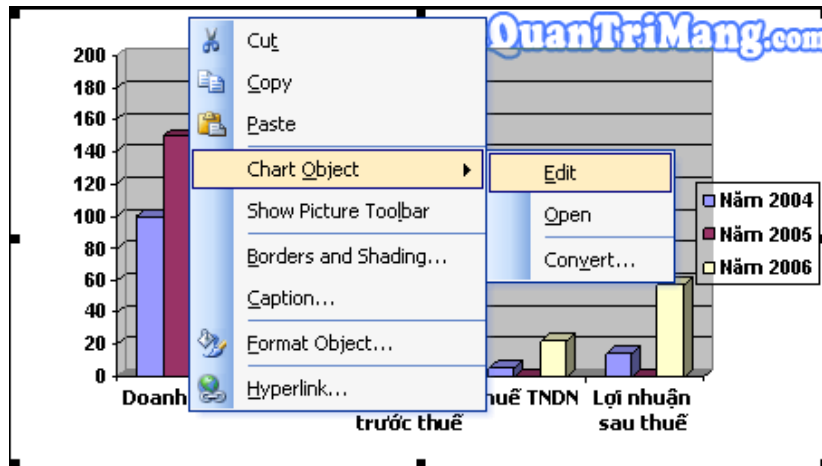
QuanTriMang.com

200
180
160
140
120
100
80
60
40
20
0

Doanh

trước thuế

huế TNDN

Lợi nhuận sau thuế

Cut
Copy
Paste
Chart Object
Show Picture Toolbar
Borders and Shading...
Caption...
Format Object...
Hyperlink...

Edit
Open
Convert...

Năm 2004
Năm 2005
Năm 2006